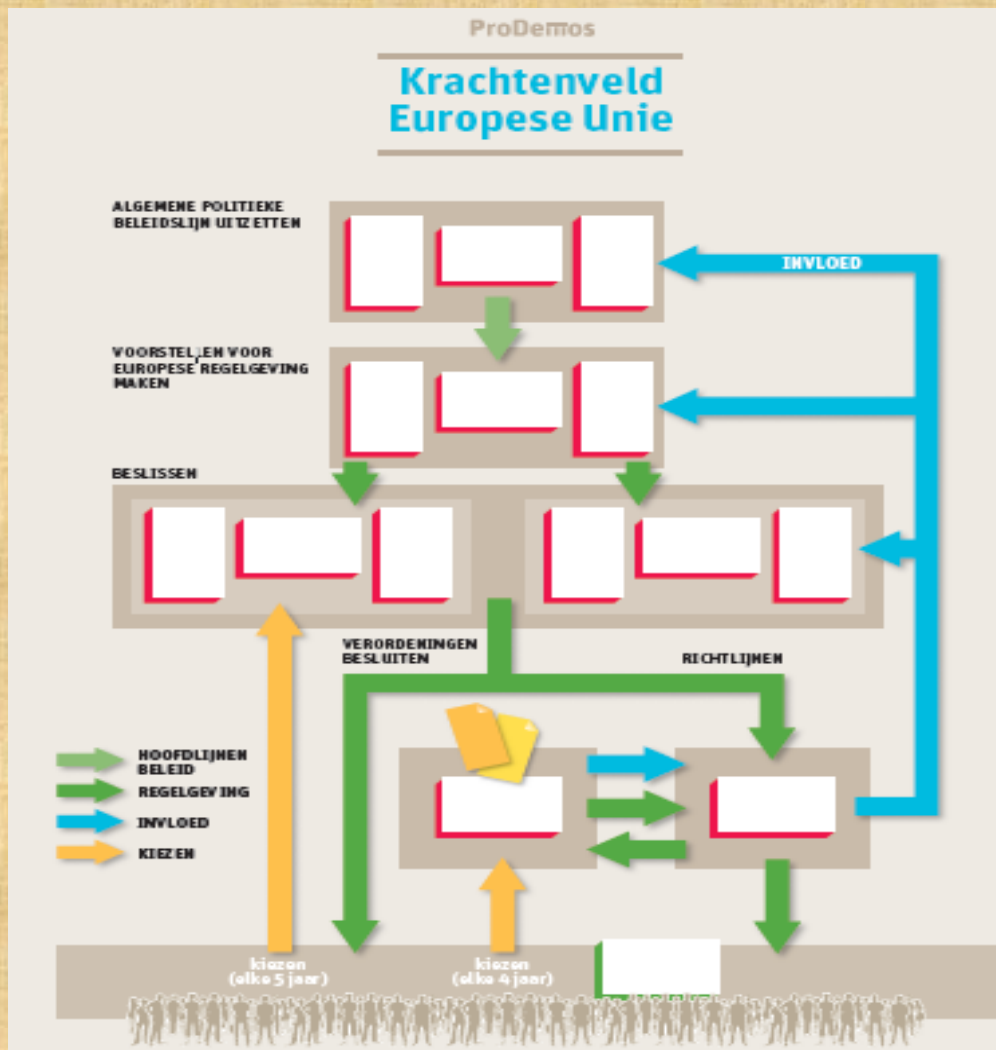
ProDemos

Krachtenveld Europese Unie

ALGEMENE POLITIEKE BELEIDSLIJN UITZETTEN

INVLOED

VOORSTELLEN VOOR EUROPESE REGELGEVING MAKEN

BESLISSEN

VERORDENINGEN BESLUITEN

RICHTLIJNEN

HOOFDLIJNEN BELEID

REGELGEVING

INVLOED

KIEZEN

kiezen (elke 5 jaar)

kiezen (elke 4 jaar)